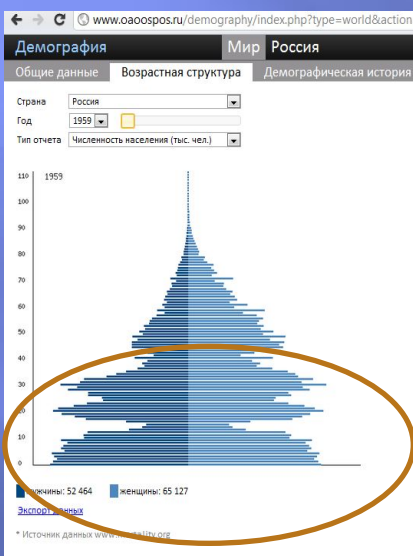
www.oaoospos.ru/demography/index.php?type=world&action

Демография

Мир Россия

Общие данные Возрастная структура Демографическая история

Страна Россия

Год 1959

Тип отчета Численность населения (тыс. чел.)

1959

110
100
90
80
70
60
50
40
30
20
10
0

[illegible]жчины: 52 464 женщины: 65 127

Экспорт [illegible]анных

* Источник данных www.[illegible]ality.org